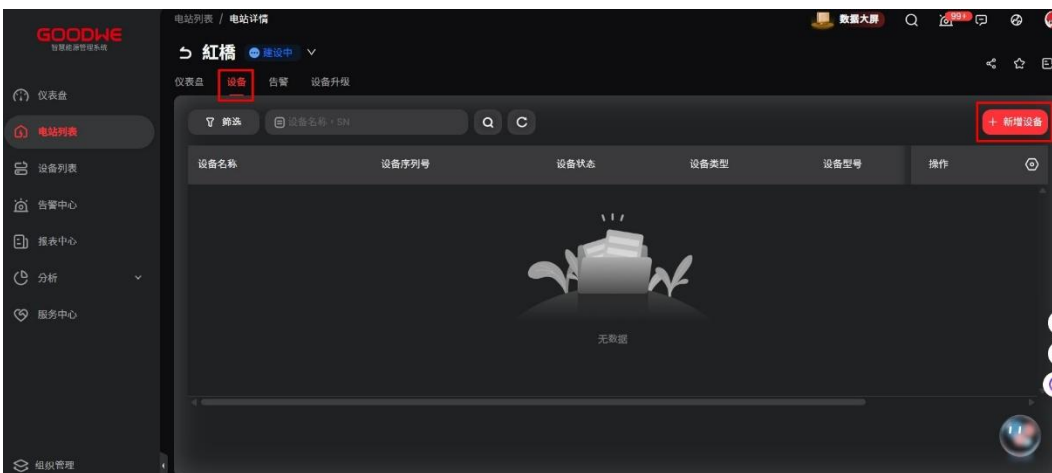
GOODWE
智慧能源管理系统

仪表盘
电站列表
设备列表
告警中心
报表中心
分析
服务中心
组织管理

电站列表 / 电站详情

数据大屏 99+

紅橋 建设中

仪表盘 设备 告警 设备升级

筛选 设备名称・SN

+ 新增设备

| 设备名称 | 设备序列号 | 设备状态 | 设备类型 | 设备型号 | 操作 |
|---|---|---|---|---|---|

无数据